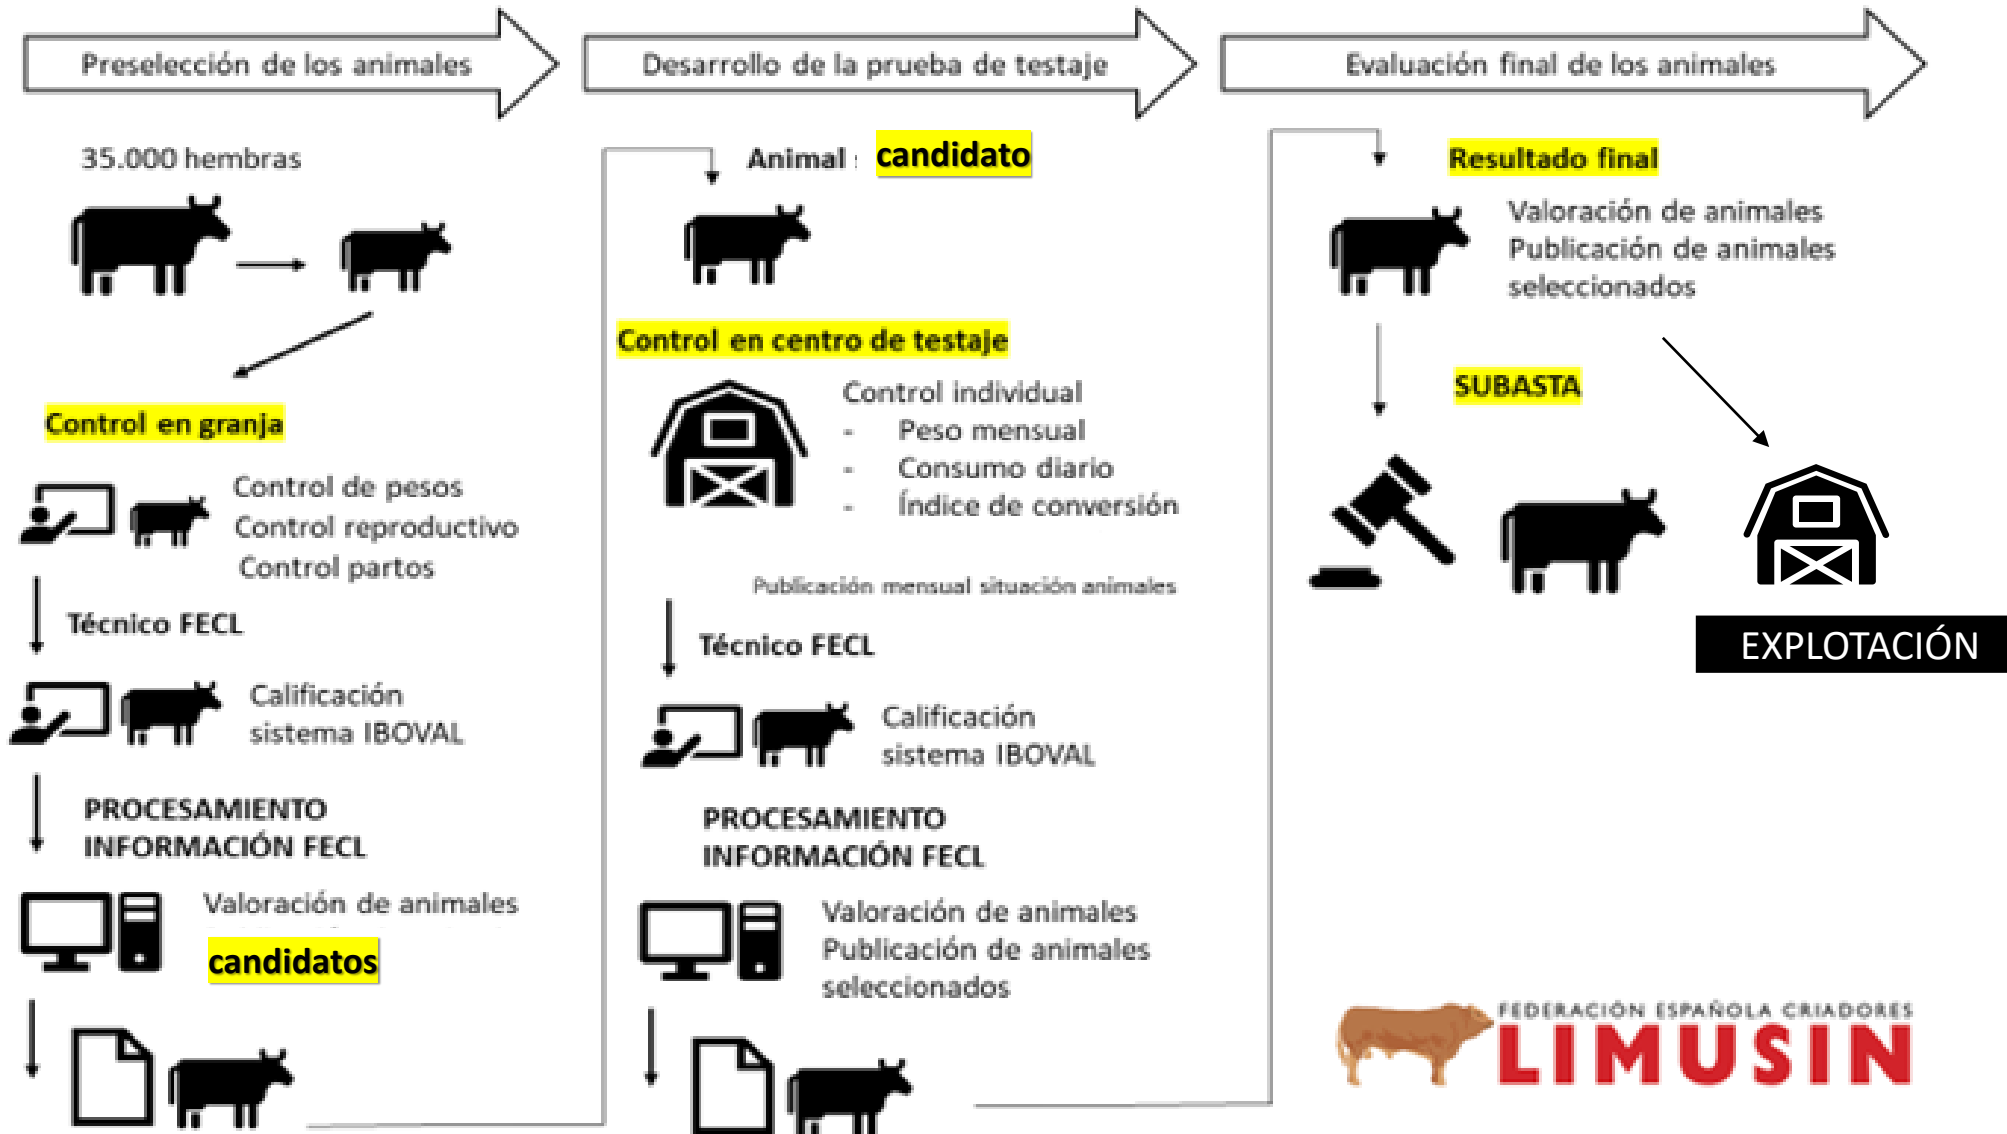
Preselección de los animales

35.000 hembras

Control en granja

Control de pesos
Control reproductivo
Control partos

Técnico FECL

Calificación sistema IBOVAL

PROCESAMIENTO INFORMACIÓN FECL

Valoración de animales
candidatos

Desarrollo de la prueba de testaje

Animal : candidato

Control en centro de testaje

Control individual
- Peso mensual
- Consumo diario
- Índice de conversión

Publicación mensual situación animales

Técnico FECL

Calificación sistema IBOVAL

PROCESAMIENTO INFORMACIÓN FECL

Valoración de animales
Publicación de animales seleccionados

Evaluación final de los animales

Resultado final

Valoración de animales
Publicación de animales seleccionados

SUBASTA

EXPLOTACIÓN

FEDERACIÓN ESPAÑOLA CRIADORES
LIMUSIN